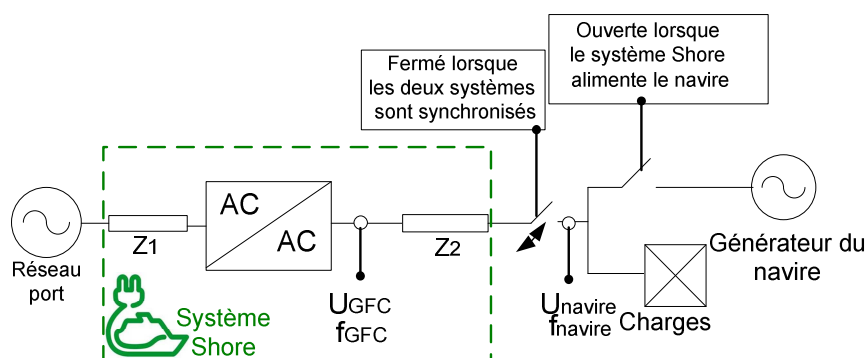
Ouverte lorsque le système Shore alimente le navire

Fermé lorsque les deux systèmes sont synchronisés

AC

AC

$Z_1$

$Z_2$

Réseau port

$U_{GFC}$
$f_{GFC}$

$U_{navire}$
$f_{navire}$

Générateur du navire

Charges

Système Shore